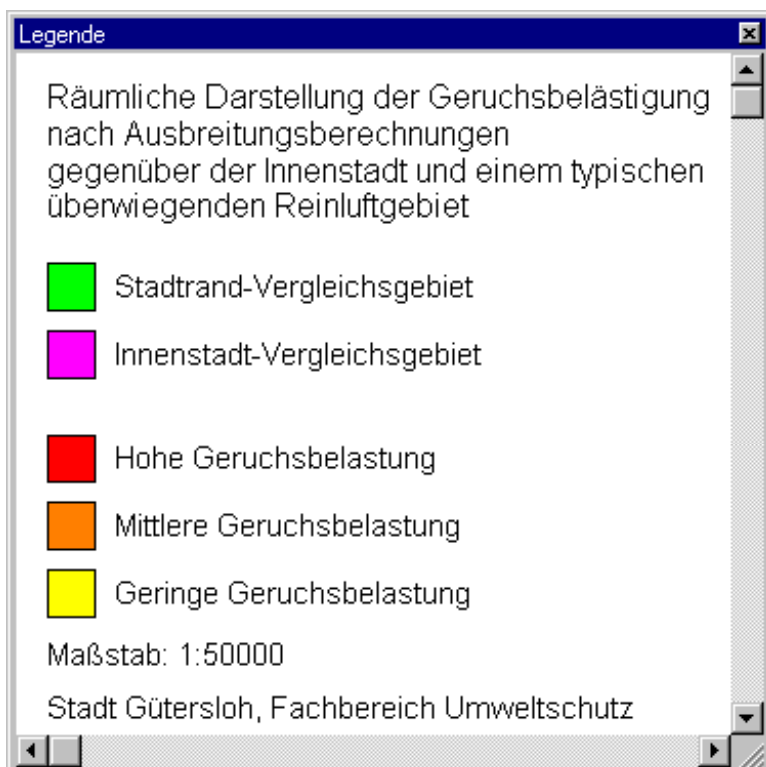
Legende

Räumliche Darstellung der Geruchsbelästigung nach Ausbreitungsberechnungen gegenüber der Innenstadt und einem typischen überwiegenden Reinluftgebiet

Stadtrand-Vergleichsgebiet

Innenstadt-Vergleichsgebiet

Hohe Geruchsbelastung

Mittlere Geruchsbelastung

Geringe Geruchsbelastung

Maßstab: 1:50000

Stadt Gütersloh, Fachbereich Umweltschutz